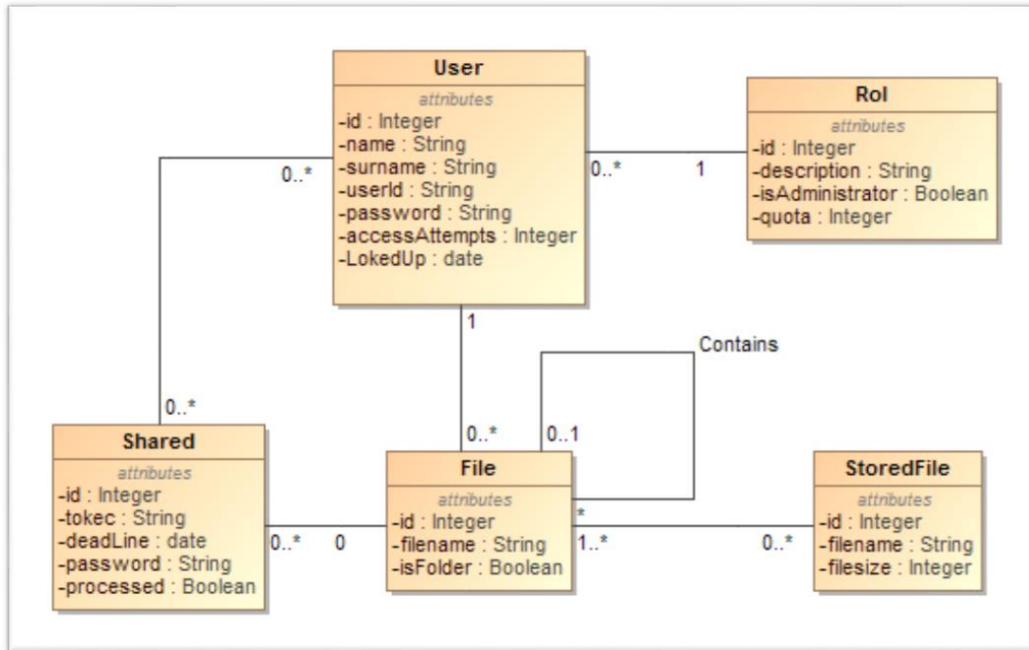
User
attributes
-id : Integer
-name : String
-surname : String
-userId : String
-password : String
-accessAttempts : Integer
-LokedUp : date

Rol
attributes
-id : Integer
-description : String
-isAdministrator : Boolean
-quota : Integer

0..*
1

0..*

1

Contains

0..*

0..*
0..1

Shared
attributes
-id : Integer
-tokec : String
-deadLine : date
-password : String
-processed : Boolean

0..*
0

File
attributes
-id : Integer
-filename : String
-isFolder : Boolean

*
1..*

0..*

StoredFile
attributes
-id : Integer
-filename : String
-filesize : Integer